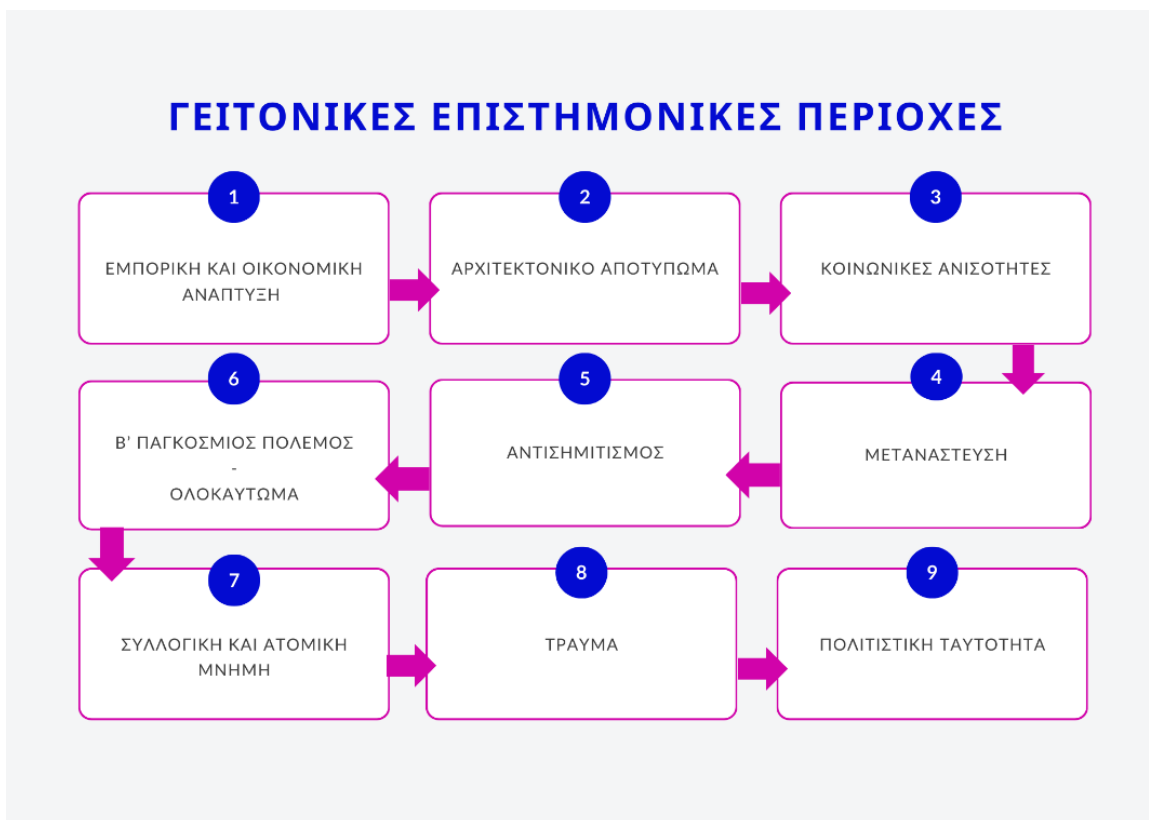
ΓΕΙΤΟΝΙΚΕΣ ΕΠΙΣΤΗΜΟΝΙΚΕΣ ΠΕΡΙΟΧΕΣ

1
ΕΜΠΟΡΙΚΗ ΚΑΙ ΟΙΚΟΝΟΜΙΚΗ ΑΝΑΠΤΥΞΗ

2
ΑΡΧΙΤΕΚΤΟΝΙΚΟ ΑΠΟΤΥΠΩΜΑ

3
ΚΟΙΝΩΝΙΚΕΣ ΑΝΙΣΟΤΗΤΕΣ

4
ΜΕΤΑΝΑΣΤΕΥΣΗ

5
ΑΝΤΙΣΗΜΙΤΙΣΜΟΣ

6
Β' ΠΑΓΚΟΣΜΙΟΣ ΠΟΛΕΜΟΣ
-
ΟΛΟΚΑΥΤΩΜΑ

7
ΣΥΛΛΟΓΙΚΗ ΚΑΙ ΑΤΟΜΙΚΗ ΜΝΗΜΗ

8
ΤΡΑΥΜΑ

9
ΠΟΛΙΤΙΣΤΙΚΗ ΤΑΥΤΟΤΗΤΑ